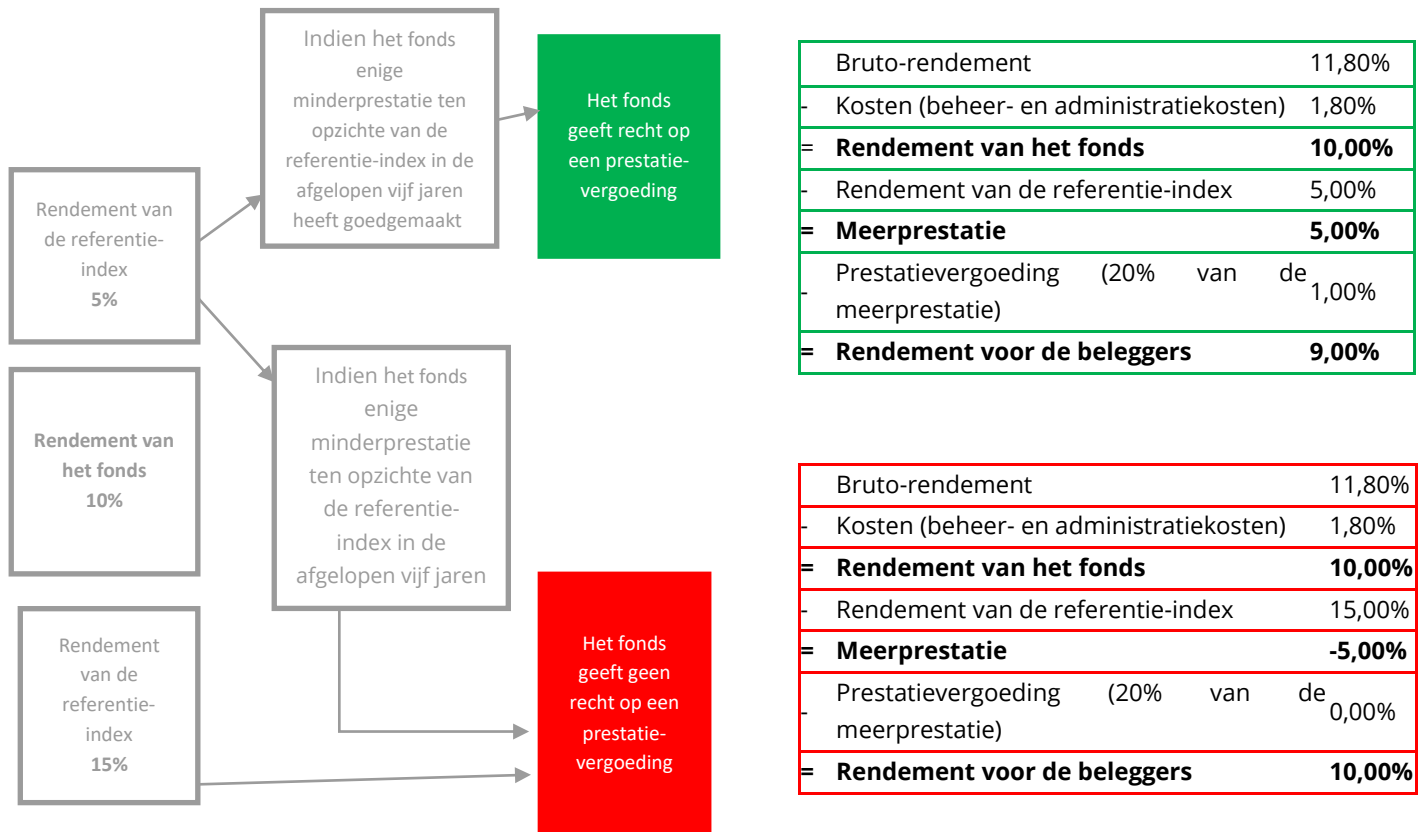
Rendement van de referentie-index
5%

Indien het fonds enige minderprestatie ten opzichte van de referentie-index in de afgelopen vijf jaren heeft goedgemaakt

Het fonds geeft recht op een prestatie-vergoeding

Rendement van het fonds
10%

Indien het fonds enige minderprestatie ten opzichte van de referentie-index in de afgelopen vijf jaren

Rendement van de referentie-index
15%

Het fonds geeft geen recht op een prestatie-vergoeding

| | | |
|---|---|---|
| | Bruto-rendement | 11,80% |
| - | Kosten (beheer- en administratiekosten) | 1,80% |
| = | **Rendement van het fonds** | **10,00%** |
| - | Rendement van de referentie-index | 5,00% |
| = | **Meerprestatie** | **5,00%** |
| - | Prestatievergoeding (20% van de meerprestatie) | 1,00% |
| = | **Rendement voor de beleggers** | **9,00%** |

| | | |
|---|---|---|
| | Bruto-rendement | 11,80% |
| - | Kosten (beheer- en administratiekosten) | 1,80% |
| = | **Rendement van het fonds** | **10,00%** |
| - | Rendement van de referentie-index | 15,00% |
| = | **Meerprestatie** | **-5,00%** |
| - | Prestatievergoeding (20% van de meerprestatie) | 0,00% |
| = | **Rendement voor de beleggers** | **10,00%** |